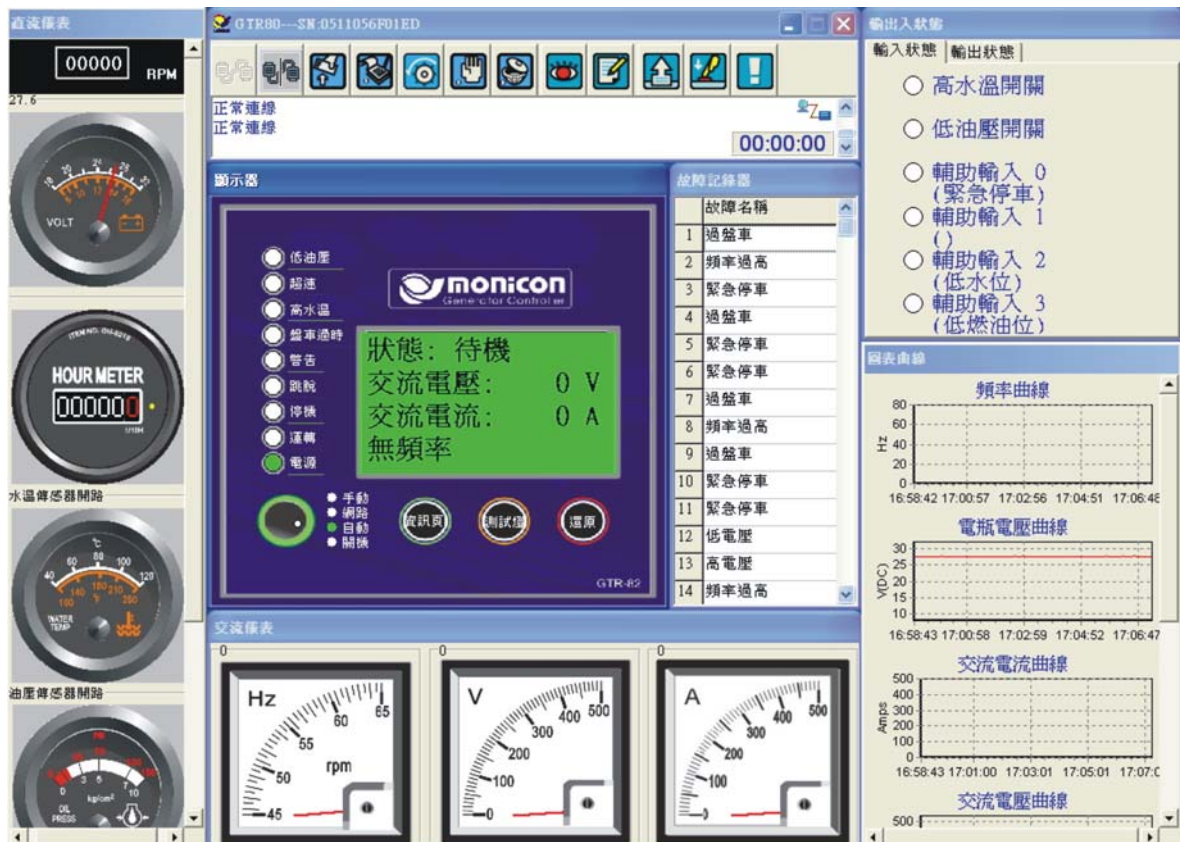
直流儀表

00000 RPM

27.6

VOLT

HOUR METER

000000

水溫傳感器開路

°C

40 60 80 100 120

100 140 180 210 250

°F

WATER TEMP

油壓傳感器開路

0 2 5 7 10

kg/cm²

OIL PRESS

GTR80---SN:0511056F01ED

正常連線
正常連線

00:00:00

顯示器

低油壓
超速
高水溫
盤車過時
警告
跳脫
停機
運轉
電源

monicon
Generator Controller

狀態: 待機
交流電壓: 0 V
交流電流: 0 A
無頻率

手動
網路
自動
關機

資訊頁
測試燈
還原

GTR-82

故障記錄器

| | 故障名稱 |
|---|---|
| 1 | 過盤車 |
| 2 | 頻率過高 |
| 3 | 緊急停車 |
| 4 | 過盤車 |
| 5 | 緊急停車 |
| 6 | 緊急停車 |
| 7 | 過盤車 |
| 8 | 頻率過高 |
| 9 | 過盤車 |
| 10 | 緊急停車 |
| 11 | 緊急停車 |
| 12 | 低電壓 |
| 13 | 高電壓 |
| 14 | 頻率過高 |

交流儀表

0

Hz
45 50 55 60 65
rpm

0

V
0 100 200 300 400 500

0

A
0 100 200 300 400 500

輸出入狀態

輸入狀態 輸出狀態

高水溫開關
低油壓開關
輔助輸入 0 (緊急停車)
輔助輸入 1 ()
輔助輸入 2 (低水位)
輔助輸入 3 (低燃油位)

圖表曲線

頻率曲線
80
60
Hz 40
20
0
16:58:42 17:00:57 17:02:56 17:04:51 17:06:4

電瓶電壓曲線
30
25
V(DC) 20
15
10
16:58:43 17:00:58 17:02:59 17:04:52 17:06:47

交流電流曲線
500
400
Amps 300
200
100
0
16:58:43 17:01:00 17:03:01 17:05:01 17:07:0

交流電壓曲線
500